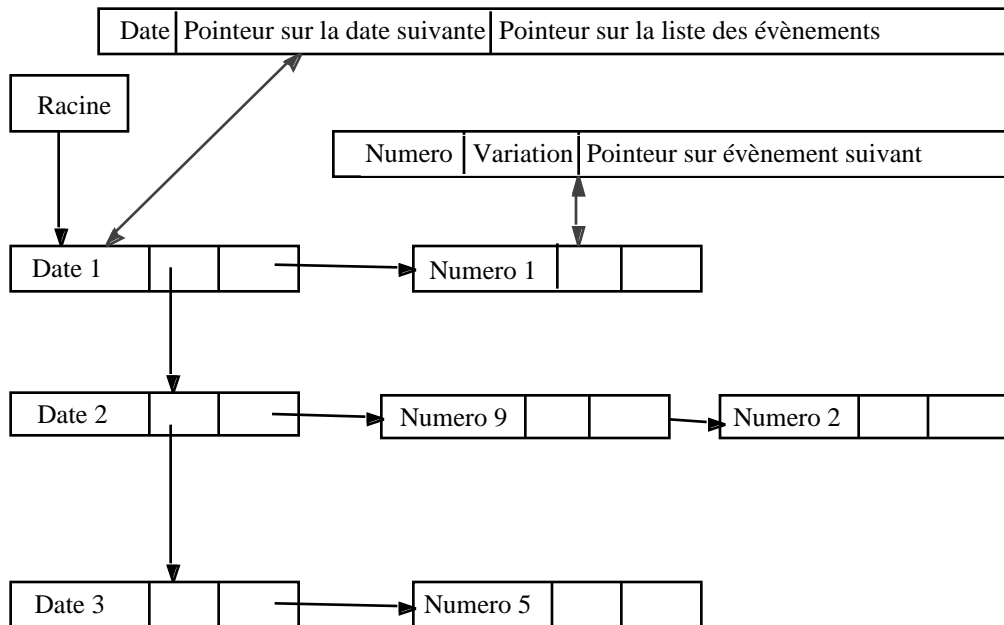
Date | Pointeur sur la date suivante | Pointeur sur la liste des évènements

Racine

Numero | Variation | Pointeur sur évènement suivant

Date 1

Numero 1

Date 2

Numero 9

Numero 2

Date 3

Numero 5